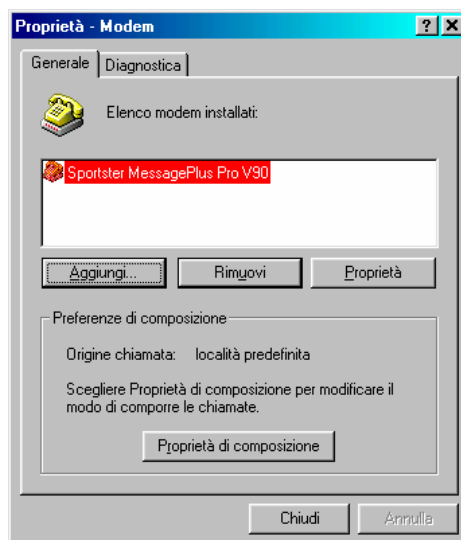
Proprietà - Modem

? X

Generale | Diagnostica

Elenco modem installati:

Sportster MessagePlus Pro V90

Aggiungi... | Rimuovi | Proprietà

Preferenze di composizione

Origine chiamata: località predefinita

Scegliere Proprietà di composizione per modificare il modo di comporre le chiamate.

Proprietà di composizione

Chiudi | Annulla